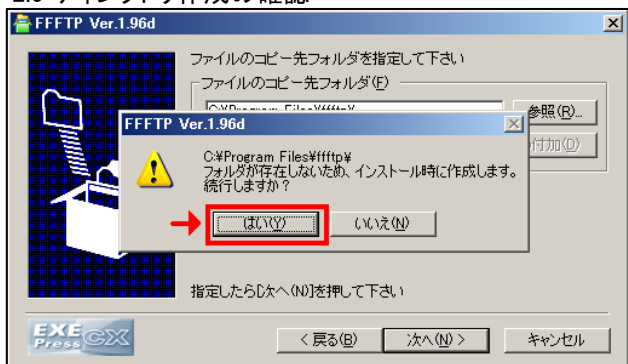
FFFTP Ver.1.96d

ファイルのコピー先フォルダを指定して下さい

ファイルのコピー先フォルダ(F)

C:¥Program Files¥ffftp¥

参照(R)...

付加(D)

FFFTP Ver.1.96d

C:¥Program Files¥ffftp¥
フォルダが存在しないため、インストール時に作成します。
続行しますか？

はい(Y)

いいえ(N)

指定したら[次へ(N)]を押して下さい

EXE Press CX

< 戻る(B)

次へ(N) >

キャンセル